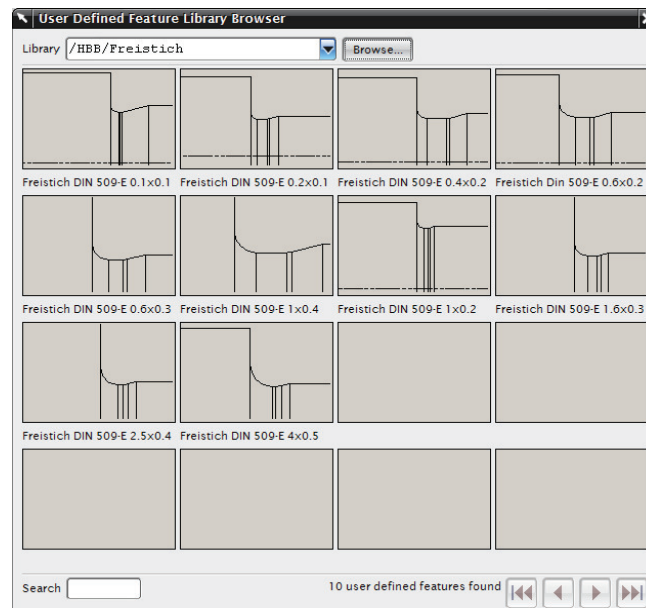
User Defined Feature Library Browser

Library /HBB/Freistich Browse...

Freistich DIN 509-E 0.1x0.1 Freistich DIN 509-E 0.2x0.1 Freistich DIN 509-E 0.4x0.2 Freistich Din 509-E 0.6x0.2

Freistich DIN 509-E 0.6x0.3 Freistich DIN 509-E 1x0.4 Freistich DIN 509-E 1x0.2 Freistich DIN 509-E 1.6x0.3

Freistich DIN 509-E 2.5x0.4 Freistich DIN 509-E 4x0.5

Search

10 user defined features found